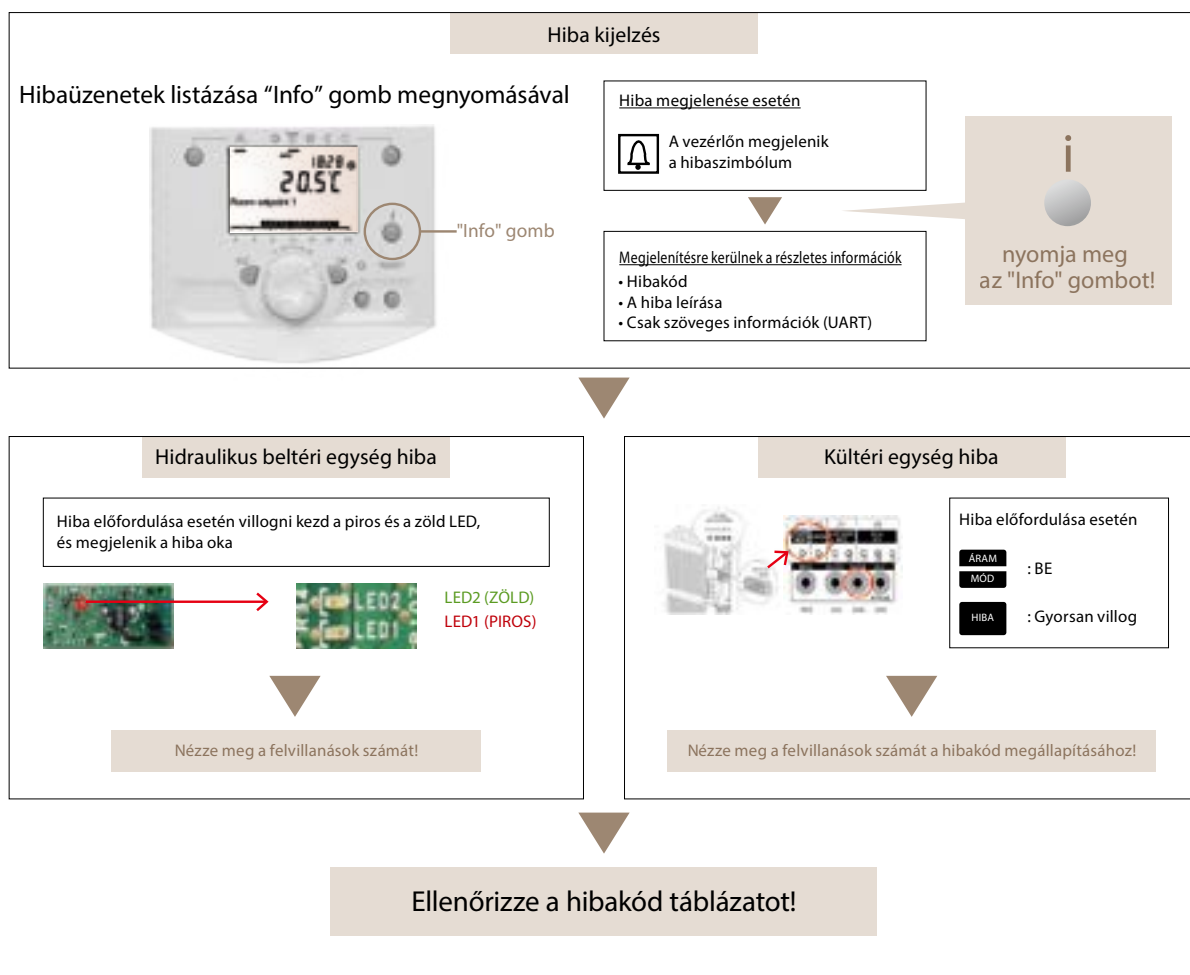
Hiba kijelzés

Hibaüzenetek listázása “Info” gomb megnyomásával

18:20
20.5C

"Info" gomb

Hiba megjelenése esetén

A vezérlőn megjelenik a hibaszimbólum

Megjelenítésre kerülnek a részletes információk
• Hibakód
• A hiba leírása
• Csak szöveges információk (UART)

i

nyomja meg az "Info" gombot!

Hidraulikus beltéri egység hiba

Hiba előfordulása esetén villogni kezd a piros és a zöld LED, és megjelenik a hiba oka

LED2
LED1

LED2 (ZÖLD)
LED1 (PIROS)

Nézze meg a felvillanások számát!

Kültéri egység hiba

Hiba előfordulása esetén

ÁRAM
MÓD
: BE

HIBA
: Gyorsan villog

Nézze meg a felvillanások számát a hibakód megállapításához!

Ellenőrizze a hibakód táblázatot!